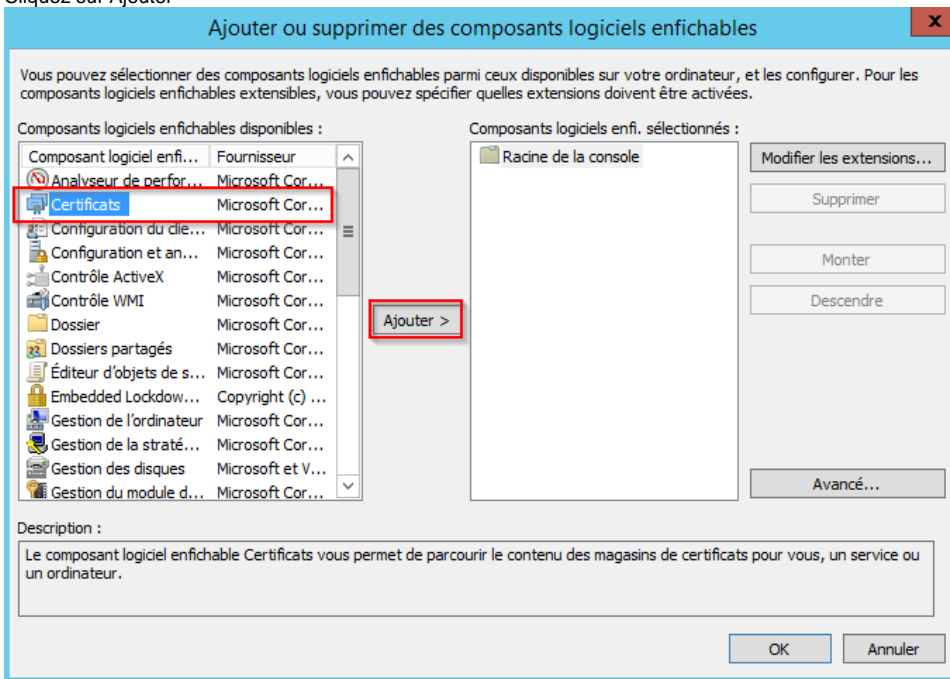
Cliquez sur Ajouter

Ajouter ou supprimer des composants logiciels enfichables

x

Vous pouvez sélectionner des composants logiciels enfichables parmi ceux disponibles sur votre ordinateur, et les configurer. Pour les composants logiciels enfichables extensibles, vous pouvez spécifier quelles extensions doivent être activées.

Composants logiciels enfichables disponibles :

| Composant logiciel enfi... | Fournisseur |
|---|---|
| Analyseur de perfor... | Microsoft Cor... |
| Certificats | Microsoft Cor... |
| Configuration du clie... | Microsoft Cor... |
| Configuration et an... | Microsoft Cor... |
| Contrôle ActiveX | Microsoft Cor... |
| Contrôle WMI | Microsoft Cor... |
| Dossier | Microsoft Cor... |
| Dossiers partagés | Microsoft Cor... |
| Éditeur d'objets de s... | Microsoft Cor... |
| Embedded Lockdow... | Copyright (c) ... |
| Gestion de l'ordinateur | Microsoft Cor... |
| Gestion de la straté... | Microsoft Cor... |
| Gestion des disques | Microsoft et V... |
| Gestion du module d... | Microsoft Cor... |

Ajouter >

Composants logiciels enfi. sélectionnés :

Racine de la console

Modifier les extensions...

Supprimer

Monter

Descendre

Avancé...

Description :

Le composant logiciel enfichable Certificats vous permet de parcourir le contenu des magasins de certificats pour vous, un service ou un ordinateur.

OK

Annuler